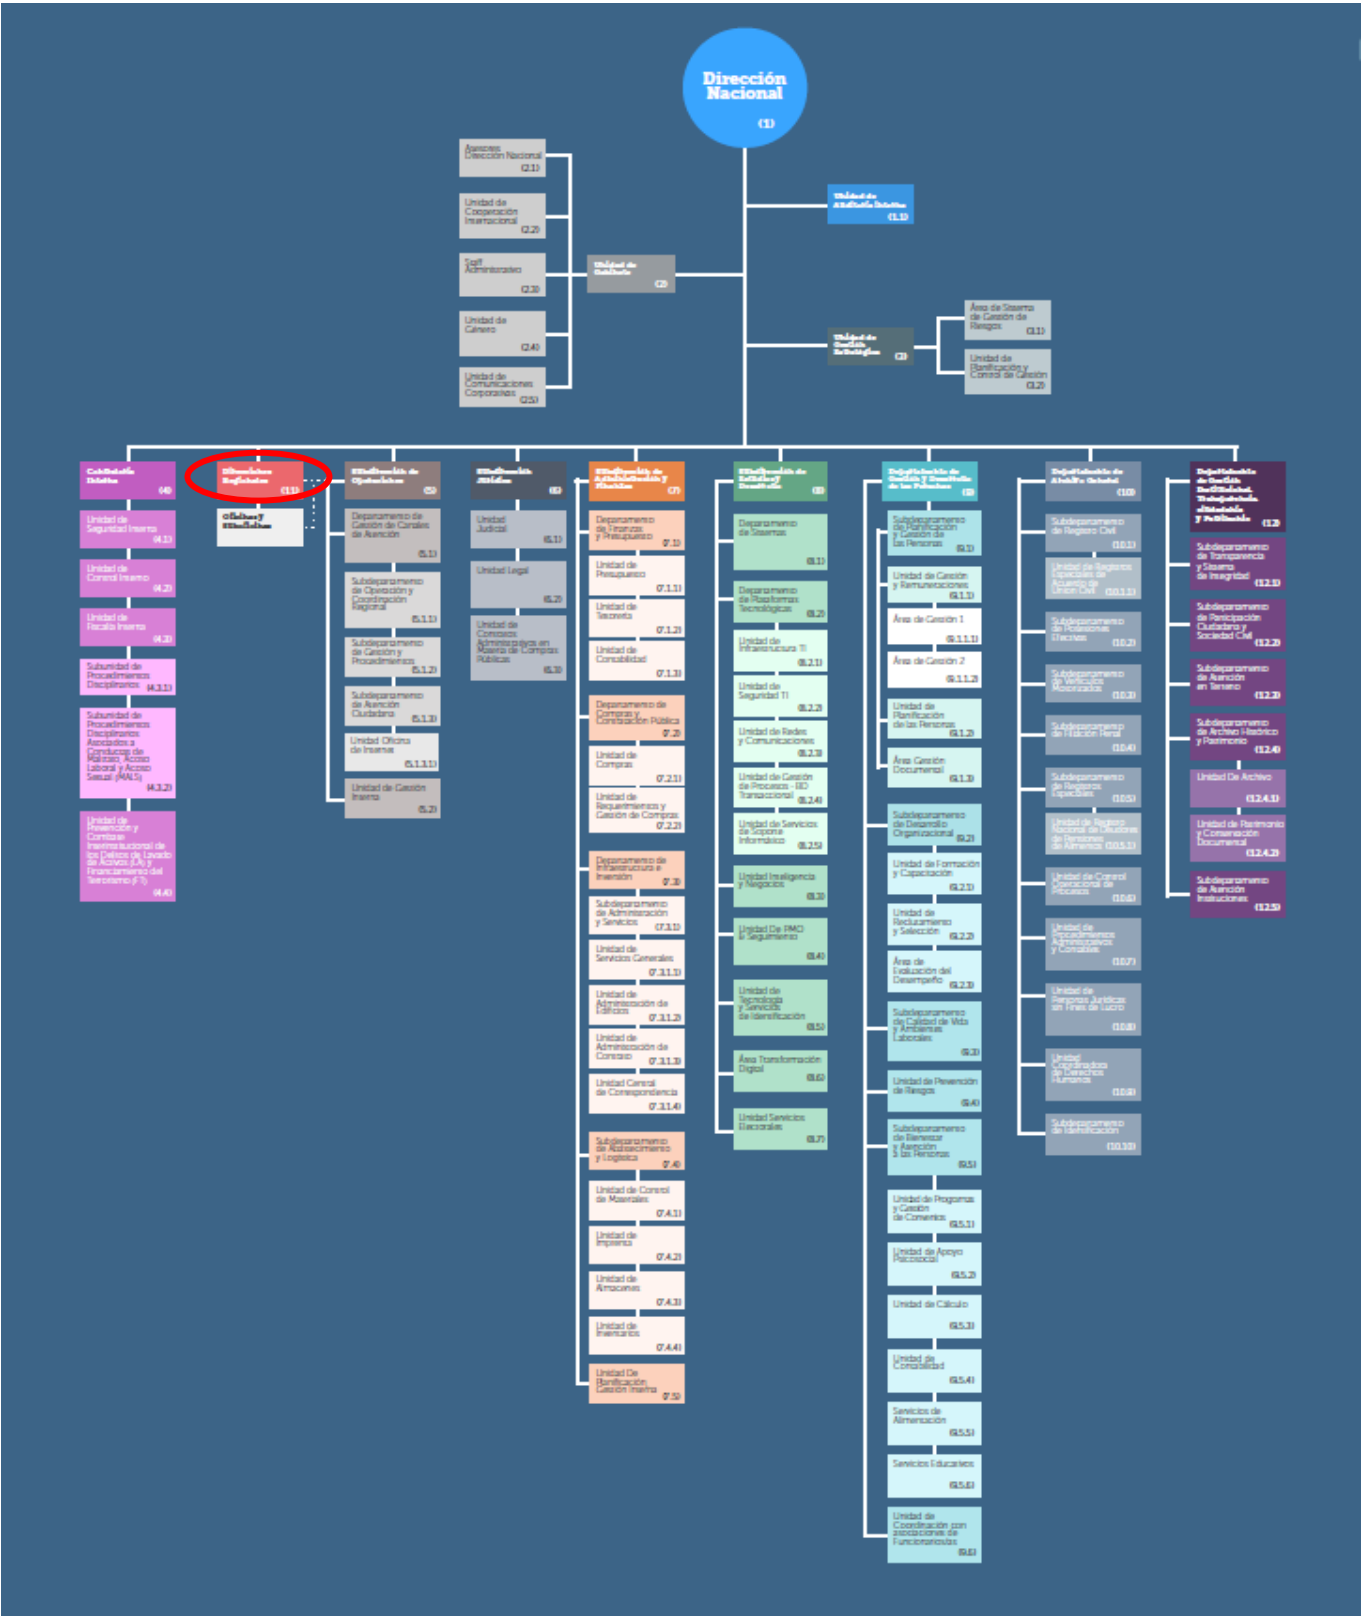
Dirección Nacional
(1)

Asesores Dirección Nacional (2.1)
Unidad de Cooperación Internacional (2.2)
Staff Administrativo (2.3)
Unidad de Calidad (2.4)
Unidad de Comunicaciones Corporativas (2.5)

Unidad de Gabinete (2)

Unidad de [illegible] (1.1)

Área de Sistema de Gestión de Riesgos (3.1)
Unidad de Planificación y Control de Gestión (3.2)
Unidad de Gestión Estratégica (3)

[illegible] (4)
Unidad de Seguridad Interna (4.1)
Unidad de Control Interno (4.2)
Unidad de Fiscalía Interna (4.3)
Subunidad de Procedimientos Disciplinarios (4.3.1)
Subunidad de Procedimientos Disciplinarios Asociados a Conductas de Maltrato, Acoso Laboral y Acoso Sexual (MALS) (4.3.2)
Unidad de Prevención y Combate Interinstitucional de los Delitos de Lavado de Activos (LA) y Financiamiento del Terrorismo (FT) (4.4)

Direcciones Regionales (11)
Oficinas y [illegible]

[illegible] de Operaciones (5)
Departamento de Gestión de Canales de Atención (5.1)
Subdepartamento de Operación y Coordinación Regional (5.1.1)
Subdepartamento de Gestión y Procedimientos (5.1.2)
Subdepartamento de Atención Ciudadana (5.1.3)
Unidad Oficina de Internet (5.1.3.1)
Unidad de Gestión Interna (5.2)

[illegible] Jurídica (6)
Unidad Judicial (6.1)
Unidad Legal (6.2)
Unidad de Contratos Administrativos en Materia de Compras Públicas (6.3)

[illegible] de Administración y Finanzas (7)
Departamento de Finanzas y Presupuesto (7.1)
Unidad de Presupuesto (7.1.1)
Unidad de Tesorería (7.1.2)
Unidad de Contabilidad (7.1.3)
Departamento de Compras y Contratación Pública (7.2)
Unidad de Compras (7.2.1)
Unidad de Requerimientos y Gestión de Compras (7.2.2)
Departamento de Infraestructura e Inversión (7.3)
Subdepartamento de Administración y Servicios (7.3.1)
Unidad de Servicios Generales (7.3.1.1)
Unidad de Administración de Edificios (7.3.1.2)
Unidad de Administración de Contratos (7.3.1.3)
Unidad Central de Correspondencia (7.3.1.4)
Subdepartamento de Abastecimiento y Logística (7.4)
Unidad de Control de Materiales (7.4.1)
Unidad de Imprenta (7.4.2)
Unidad de Almacenes (7.4.3)
Unidad de Inventarios (7.4.4)
Unidad De Planificación Gestión Interna (7.5)

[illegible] de Tecnología y Desarrollo (8)
Departamento de Sistemas (8.1)
Departamento de Plataformas Tecnológicas (8.2)
Unidad de Infraestructura TI (8.2.1)
Unidad de Seguridad TI (8.2.2)
Unidad de Redes y Comunicaciones (8.2.3)
Unidad de Gestión de Procesos - BD Transaccional (8.2.4)
Unidad de Servicios de Soporte Informático (8.2.5)
Unidad Inteligencia y Negocios (8.3)
Unidad De PMO y Seguimiento (8.4)
Unidad de Tecnología y Servicios de Identificación (8.5)
Área Transformación Digital (8.6)
Unidad Servicios Electorales (8.7)

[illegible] de Gestión y Desarrollo de las Personas (9)
Subdepartamento de Planificación y Gestión de las Personas (9.1)
Unidad de Gestión y Remuneraciones (9.1.1)
Área de Gestión 1 (9.1.1.1)
Área de Gestión 2 (9.1.1.2)
Unidad de Planificación de las Personas (9.1.2)
Área Gestión Documental (9.1.3)
Subdepartamento de Desarrollo Organizacional (9.2)
Unidad de Formación y Capacitación (9.2.1)
Unidad de Reclutamiento y Selección (9.2.2)
Área de Evaluación del Desempeño (9.2.3)
Subdepartamento de Calidad de Vida y Ambientes Laborales (9.3)
Unidad de Prevención de Riesgos (9.4)
Subdepartamento de Bienestar y Atención a las Personas (9.5)
Unidad de Programas y Gestión de Convenios (9.5.1)
Unidad de Apoyo Psicosocial (9.5.2)
Unidad de Cálculo (9.5.3)
Unidad de Contabilidad (9.5.4)
Servicios de Alimentación (9.5.5)
Servicios Educacionales (9.5.6)
Unidad de Coordinación con asociaciones de Funcionarios (9.6)

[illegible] de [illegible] (10)
Subdepartamento de Registro Civil (10.1)
Unidad de Registros Especiales de Acuerdo de Unión Civil (10.1.1)
Subdepartamento de Profesionales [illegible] (10.2)
Subdepartamento de Vehículos Motorizados (10.3)
Subdepartamento de Filiación Penal (10.4)
Subdepartamento de Registros Especiales (10.5)
Unidad de Registro Nacional de Deudores de Pensiones de Alimentos (10.5.1)
Unidad de Control Operacional de Procesos (10.6)
Unidad de Procedimientos Administrativos y Consultas (10.7)
Unidad de Personas Jurídicas sin Fines de Lucro (10.8)
Unidad Coordinadora de Derechos Humanos (10.9)
Subdepartamento de Identificación (10.10)

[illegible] de Gestión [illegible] y Patrimonio (12)
Subdepartamento de Transparencia y Sistema de Integridad (12.1)
Subdepartamento de Participación Ciudadana y Sociedad Civil (12.2)
Subdepartamento de Atención en Terreno (12.3)
Subdepartamento de Archivo Histórico y Patrimonio (12.4)
Unidad De Archivo (12.4.1)
Unidad de Patrimonio y Conservación Documental (12.4.2)
Subdepartamento de Atención Instituciones (12.5)